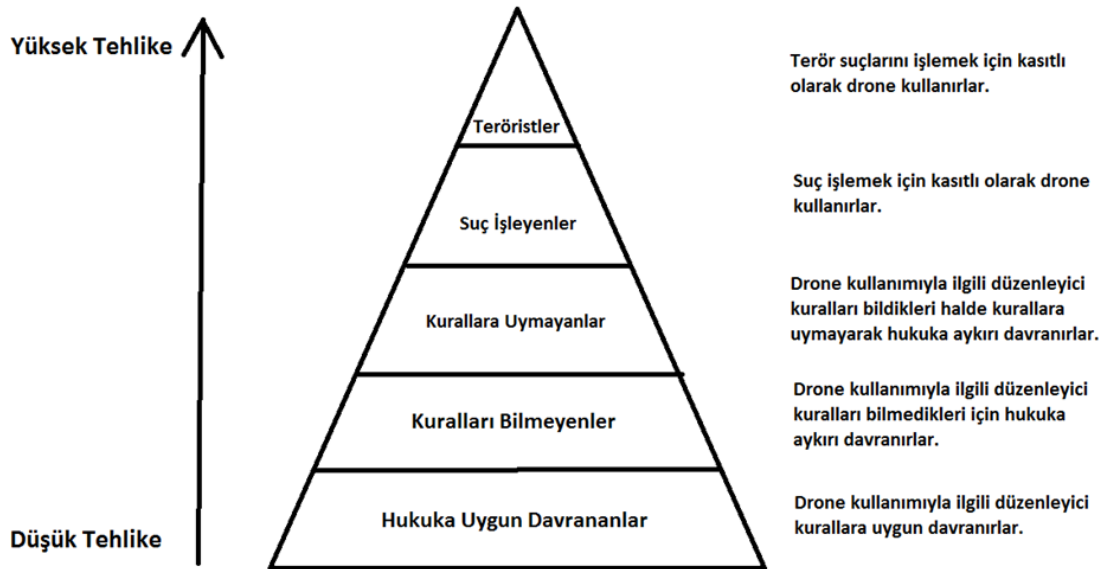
Yüksek Tehlike

Düşük Tehlike

Teröristler

Suç İşleyenler

Kurallara Uymayanlar

Kuralları Bilmeyenler

Hukuka Uygun Davrananlar

Terör suçlarını işlemek için kasıtlı olarak drone kullanırlar.

Suç işlemek için kasıtlı olarak drone kullanırlar.

Drone kullanımıyla ilgili düzenleyici kuralları bildikleri halde kurallara uymayarak hukuka aykırı davranırlar.

Drone kullanımıyla ilgili düzenleyici kuralları bilmedikleri için hukuka aykırı davranırlar.

Drone kullanımıyla ilgili düzenleyici kurallara uygun davranırlar.